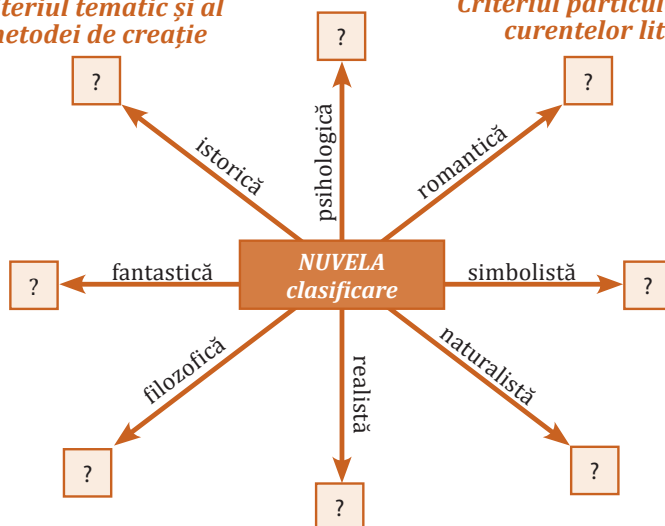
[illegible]teriul tematic și al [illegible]etodei de creație

Criteriul particul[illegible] curentelor lit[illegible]

?

?

?

istorică

psihologică

romantică

?

fantastică

NUVELA clasificare

simbolistă

?

filozofică

realistă

naturalistă

?

?

?